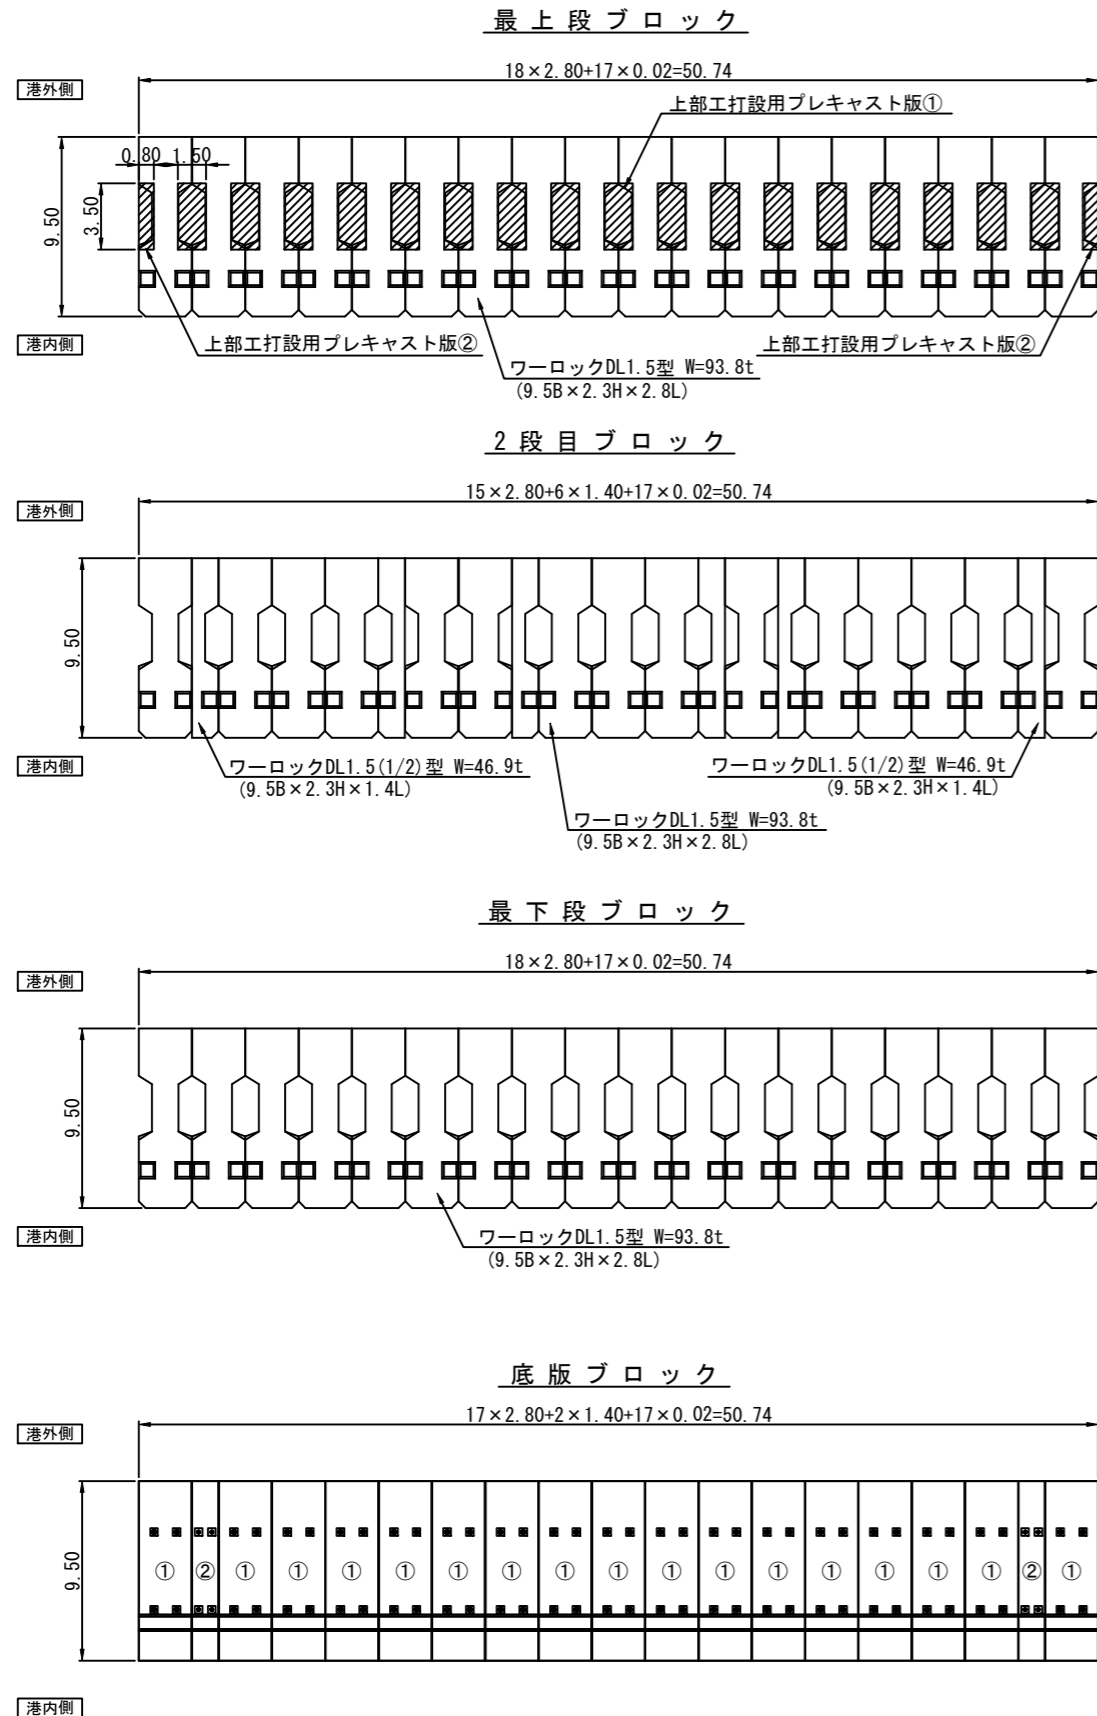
最上段ブロック

港外側

$18\times2.80+17\times0.02=50.74$

上部工打設用プレキャスト版①

0.80 1.50

9.50

3.50

港内側

上部工打設用プレキャスト版②

ワーロックDL1.5型 W=93.8t
(9.5B×2.3H×2.8L)

上部工打設用プレキャスト版②

2段目ブロック

港外側

$15\times2.80+6\times1.40+17\times0.02=50.74$

9.50

港内側

ワーロックDL1.5(1/2)型 W=46.9t
(9.5B×2.3H×1.4L)

ワーロックDL1.5(1/2)型 W=46.9t
(9.5B×2.3H×1.4L)

ワーロックDL1.5型 W=93.8t
(9.5B×2.3H×2.8L)

最下段ブロック

港外側

$18\times2.80+17\times0.02=50.74$

9.50

港内側

ワーロックDL1.5型 W=93.8t
(9.5B×2.3H×2.8L)

底版ブロック

港外側

$17\times2.80+2\times1.40+17\times0.02=50.74$

9.50

① ② ① ① ① ① ① ① ① ① ① ① ① ① ① ① ① ② ①

港内側